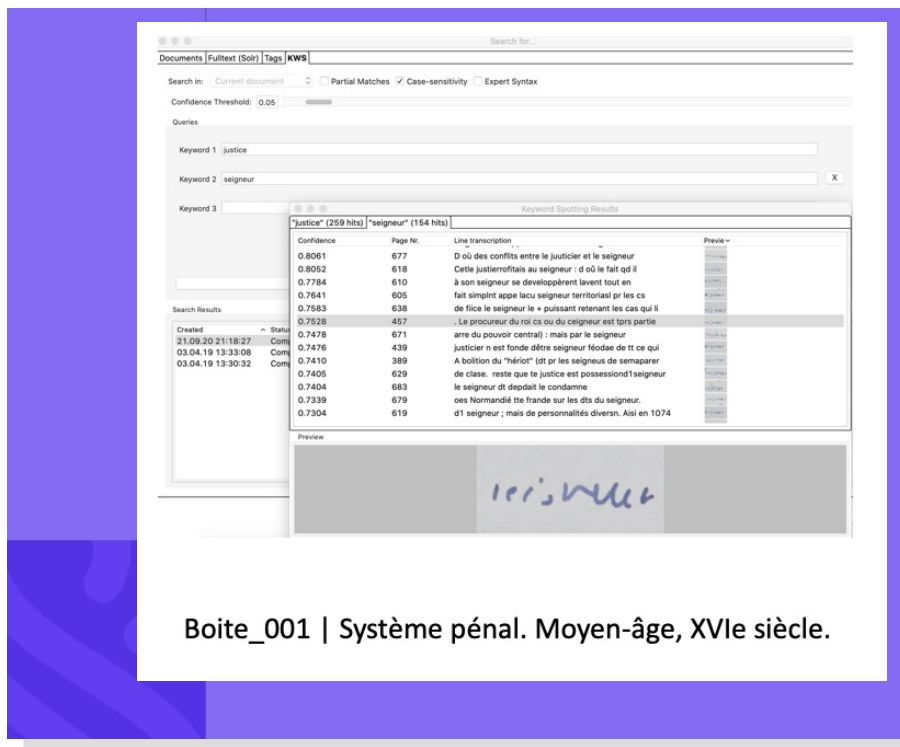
Search for...

Documents | Fulltext (Solr) | Tags | KWS

Search in: Current document
Partial Matches
Case-sensitivity
Expert Syntax

Confidence Threshold: 0.05

Queries

Keyword 1 justice

Keyword 2 seigneur

X

Keyword 3

Keyword Spotting Results

"justice" (259 hits) | "seigneur" (154 hits)

| Confidence | Page Nr. | Line transcription | Previe |
|---|---|---|---|
| 0.8061 | 677 | D où des conflits entre le juuticier et le seigneur | |
| 0.8052 | 618 | Cetle justierrofitais au seigneur : d oû le fait qd il | |
| 0.7784 | 610 | à son seigneur se developpèrent lavent tout en | |
| 0.7641 | 605 | fait simplnt appe lacu seigneur territoriasl pr les cs | |
| 0.7583 | 638 | de fiice le seigneur le + puissant retenant les cas qui li | |
| 0.7528 | 457 | . Le procureur du roi cs ou du ceigneur est tprs partie | |
| 0.7478 | 671 | arre du pouvoir central) : mais par le seigneur | |
| 0.7476 | 439 | justicier n est fonde dêtre seigneur féodae de tt ce qui | |
| 0.7410 | 389 | A bolition du "hériot" (dt pr les seigneus de semaparer | |
| 0.7405 | 629 | de clase. reste que te justice est possessiond1seigneur | |
| 0.7404 | 683 | le seigneur dt depdait le condamne | |
| 0.7339 | 679 | oes Normandié tte frande sur les dts du seigneur. | |
| 0.7304 | 619 | d1 seigneur ; mais de personnalités diversn. Aisi en 1074 | |

Search Results

| Created | Status |
|---|---|
| 21.09.20 21:18:27 | Comp |
| 03.04.19 13:33:08 | Comp |
| 03.04.19 13:30:32 | Comp |

Preview

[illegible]

Boite_001 | Système pénal. Moyen-âge, XVIe siècle.